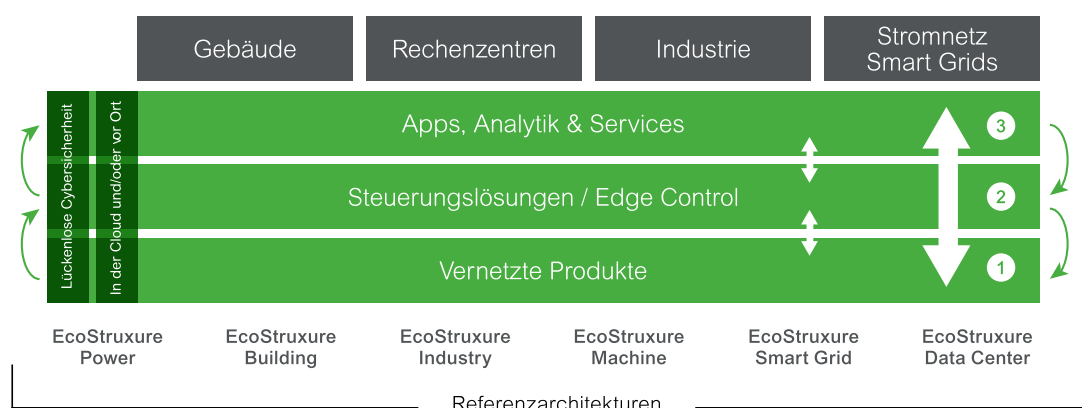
Gebäude

Rechenzentren

Industrie

Stromnetz
Smart Grids

Lückenlose Cybersicherheit

In der Cloud und/oder vor Ort

Apps, Analytik & Services

3

Steuerungslösungen / Edge Control

2

Vernetzte Produkte

1

EcoStruxure Power

EcoStruxure Building

EcoStruxure Industry

EcoStruxure Machine

EcoStruxure Smart Grid

EcoStruxure Data Center

Referenzarchitekturen